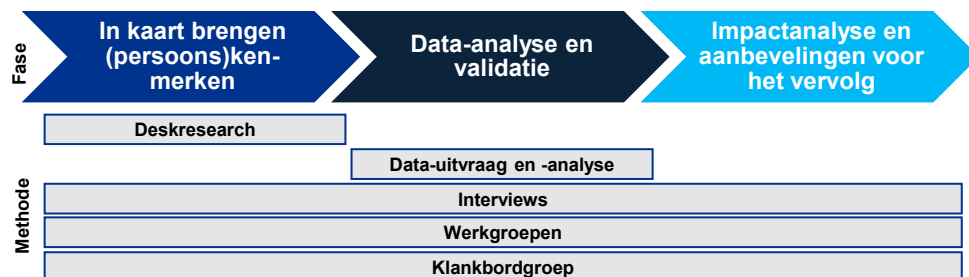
Fase

In kaart brengen (persoons)kenmerken

Data-analyse en validatie

Impactanalyse en aanbevelingen voor het vervolg

Methode

Deskresearch

Data-uitvraag en -analyse

Interviews

Werkgroepen

Klankbordgroep